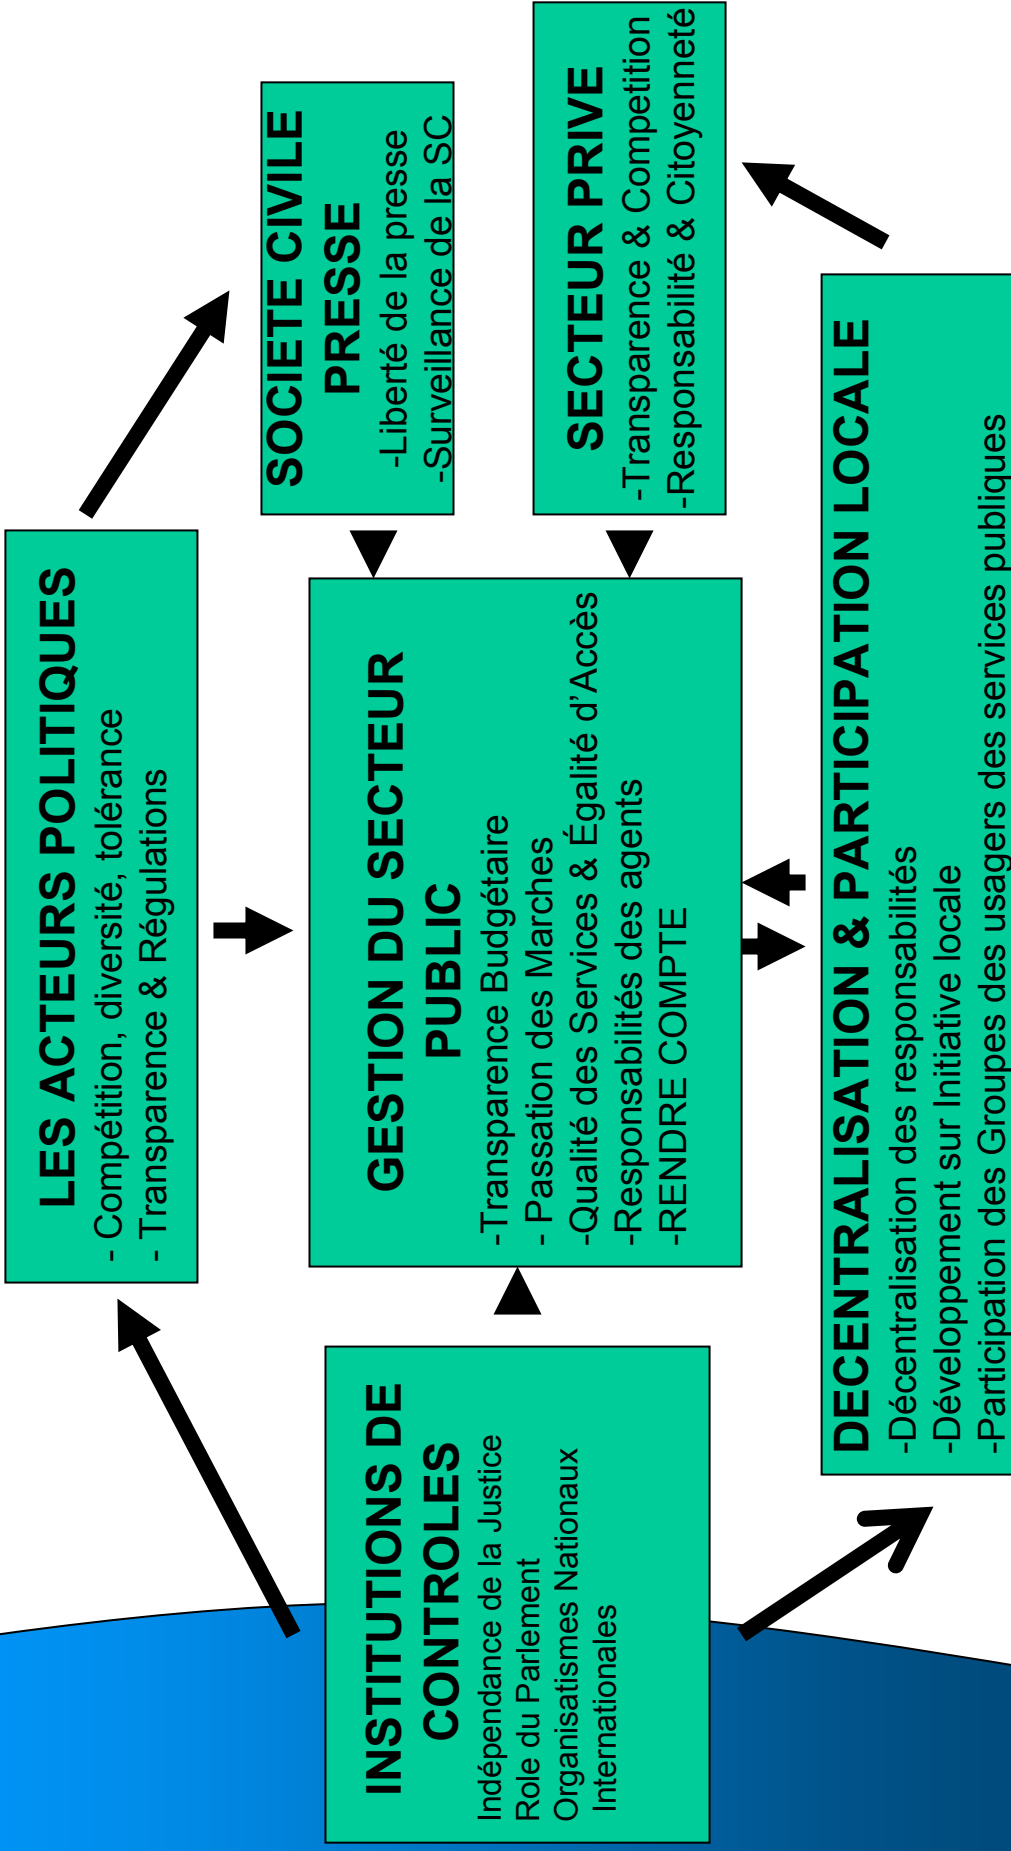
LES ACTEURS POLITIQUES
- Compétition, diversité, tolérance
- Transparence & Régulations

SOCIETE CIVILE
PRESSE
-Liberté de la presse
-Surveillance de la SC

SECTEUR PRIVE
-Transparence & Competition
-Responsabilité & Citoyenneté

GESTION DU SECTEUR PUBLIC
-Transparence Budgétaire
- Passation des Marches
-Qualité des Services & Égalité d'Accès
-Responsabilités des agents
-RENDRE COMPTE

INSTITUTIONS DE CONTROLES
Indépendance de la Justice
Role du Parlement
Organisatismes Nationaux
Internationales

DECENTRALISATION & PARTICIPATION LOCALE
-Décentralisation des responsabilités
-Développement sur Initiative locale
-Participation des Groupes des usagers des services publiques